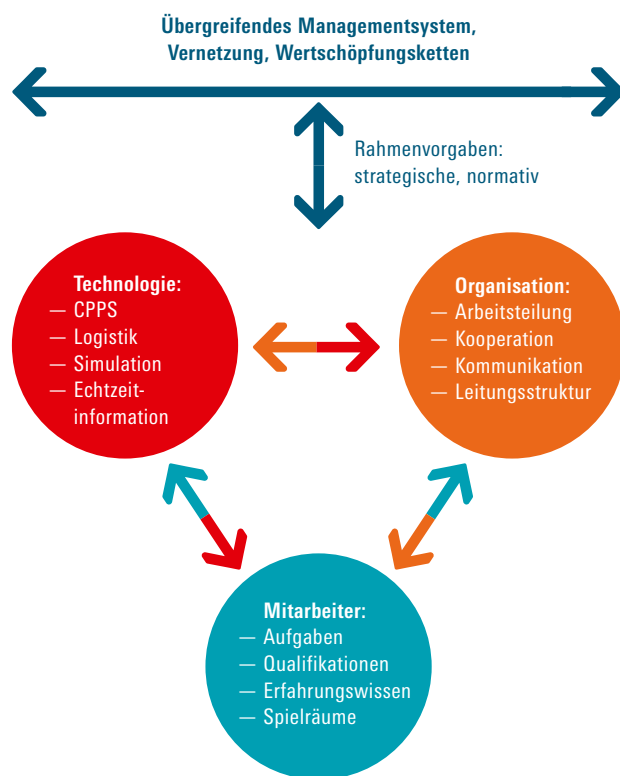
Übergreifendes Managementsystem, Vernetzung, Wertschöpfungsketten

Rahmenvorgaben: strategische, normativ

Technologie:
— CPPS
— Logistik
— Simulation
— Echtzeitinformation

Organisation:
— Arbeitsteilung
— Kooperation
— Kommunikation
— Leitungsstruktur

Mitarbeiter:
— Aufgaben
— Qualifikationen
— Erfahrungswissen
— Spielräume